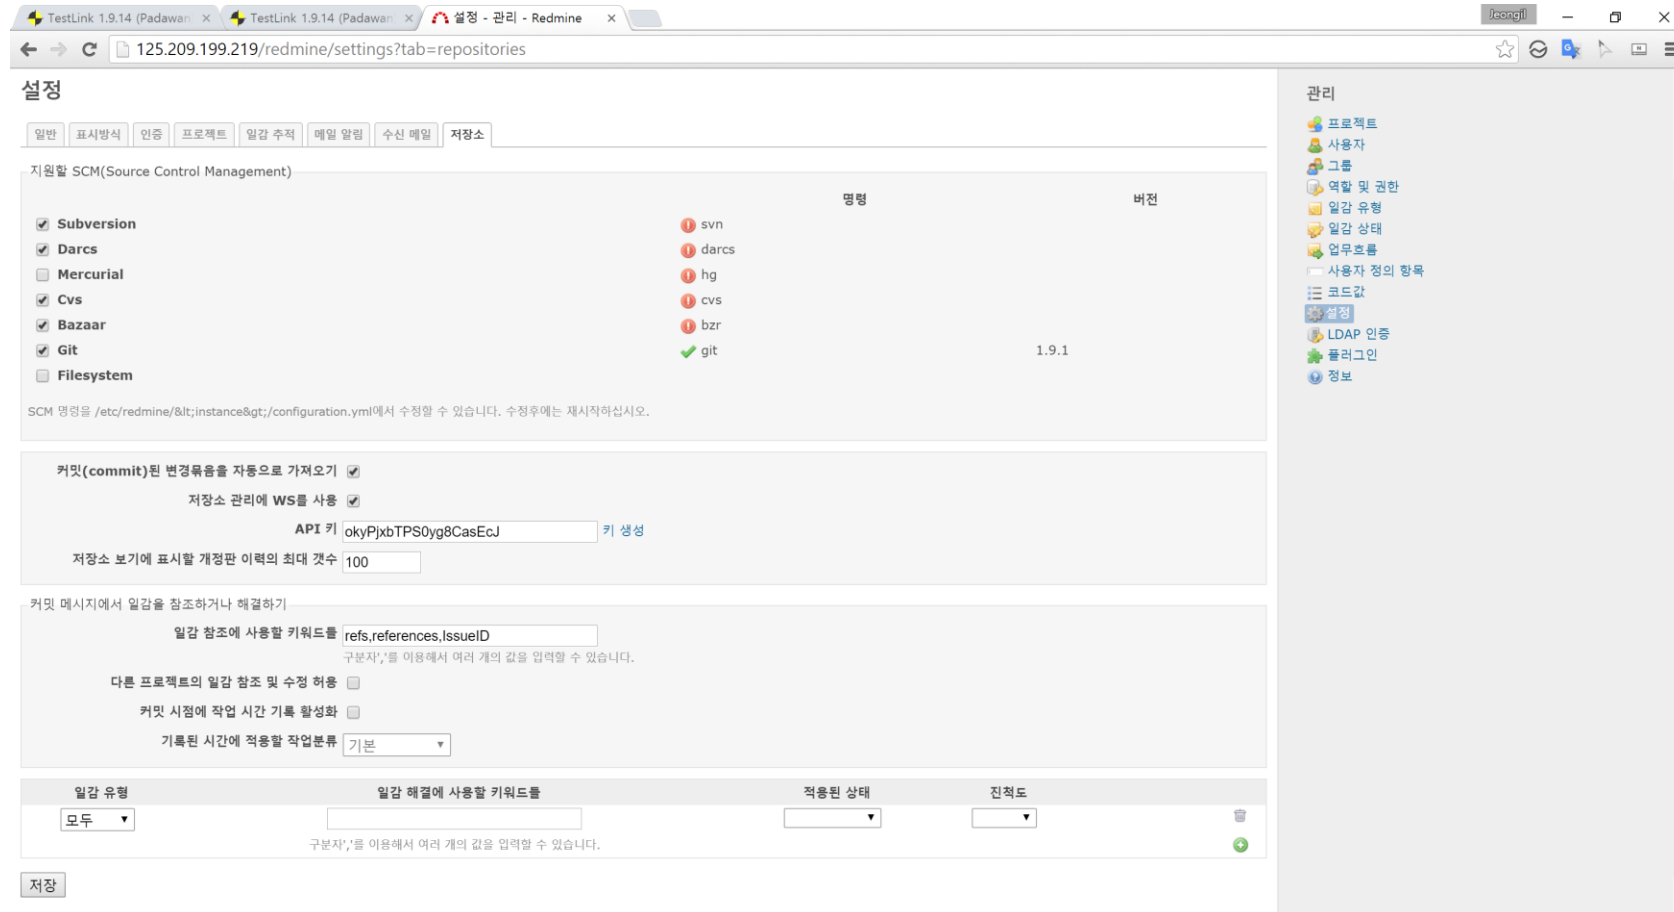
TestLink 1.9.14 (Padawan ×
TestLink 1.9.14 (Padawan ×
설정 - 관리 - Redmine ×
Jeongil
125.209.199.219/redmine/settings?tab=repositories

설정

일반 | 표시방식 | 인증 | 프로젝트 | 일감 추적 | 메일 알림 | 수신 메일 | 저장소

지원할 SCM(Source Control Management)

| | 명령 | 버전 |
|---|---|---|
| Subversion | svn | |
| Darcs | darcs | |
| Mercurial | hg | |
| Cvs | cvs | |
| Bazaar | bzr | |
| Git | git | 1.9.1 |
| Filesystem | | |

SCM 명령을 /etc/redmine/&lt;instance&gt;/configuration.yml에서 수정할 수 있습니다. 수정후에는 재시작하십시오.

커밋(commit)된 변경묶음을 자동으로 가져오기
저장소 관리에 WS를 사용
API 키 okyPjxbTPS0yg8CasEcJ 키 생성
저장소 보기에 표시할 개정판 이력의 최대 갯수 100

커밋 메시지에서 일감을 참조하거나 해결하기
일감 참조에 사용할 키워드들 refs,references,IssueID
구분자','를 이용해서 여러 개의 값을 입력할 수 있습니다.
다른 프로젝트의 일감 참조 및 수정 허용
커밋 시점에 작업 시간 기록 활성화
기록된 시간에 적용할 작업분류 기본

| 일감 유형 | 일감 해결에 사용할 키워드들 | 적용된 상태 | 진척도 |
|---|---|---|---|
| 모두 | | | |

구분자','를 이용해서 여러 개의 값을 입력할 수 있습니다.

저장

관리
프로젝트
사용자
그룹
역할 및 권한
일감 유형
일감 상태
업무흐름
사용자 정의 항목
코드값
설정
LDAP 인증
플러그인
정보